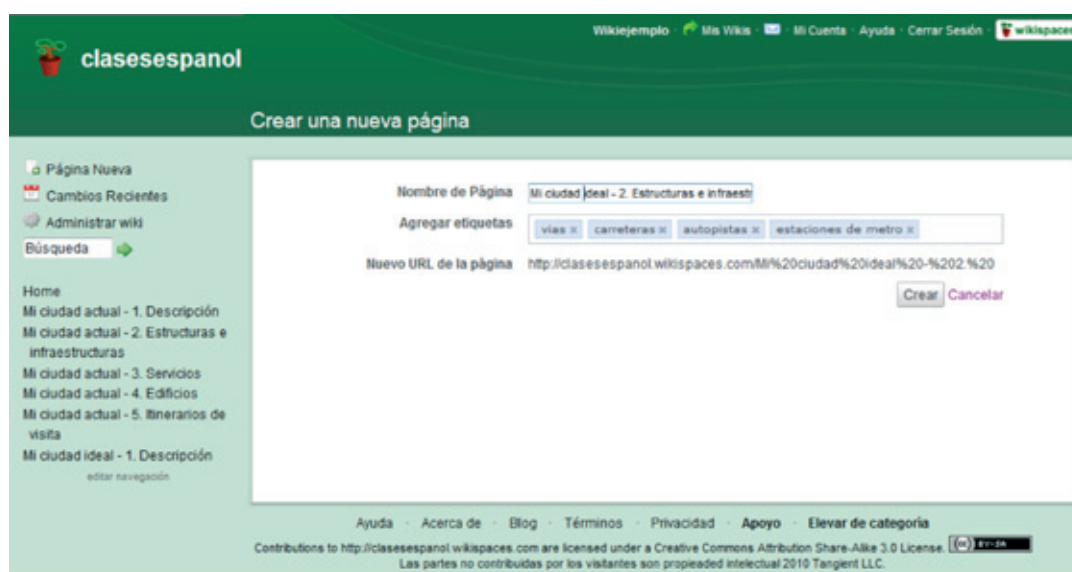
Wikiejemplo · Mis Wikis · Mi Cuenta · Ayuda · Cerrar Sesión · wikispaces

clasesespanol

Crear una nueva página

Página Nueva
Cambios Recientes
Administrar wiki
Búsqueda

Home
Mi ciudad actual - 1. Descripción
Mi ciudad actual - 2. Estructuras e infraestructuras
Mi ciudad actual - 3. Servicios
Mi ciudad actual - 4. Edificios
Mi ciudad actual - 5. Itinerarios de visita
Mi ciudad ideal - 1. Descripción
editar navegación

Nombre de Página Mi ciudad ideal - 2. Estructuras e infraestr
Agregar etiquetas vías × carreteras × autopistas × estaciones de metro ×
Nuevo URL de la página http://clasesespanol.wikispaces.com/Mi%20ciudad%20ideal%20-%202.%20

Crear Cancelar

Ayuda · Acerca de · Blog · Términos · Privacidad · Apoyo · Elevar de categoría
Contributions to http://clasesespanol.wikispaces.com are licensed under a Creative Commons Attribution Share-Alike 3.0 License. (cc) BY-SA
Las partes no contribuidas por los visitantes son propiedad intelectual 2010 Tangient LLC.